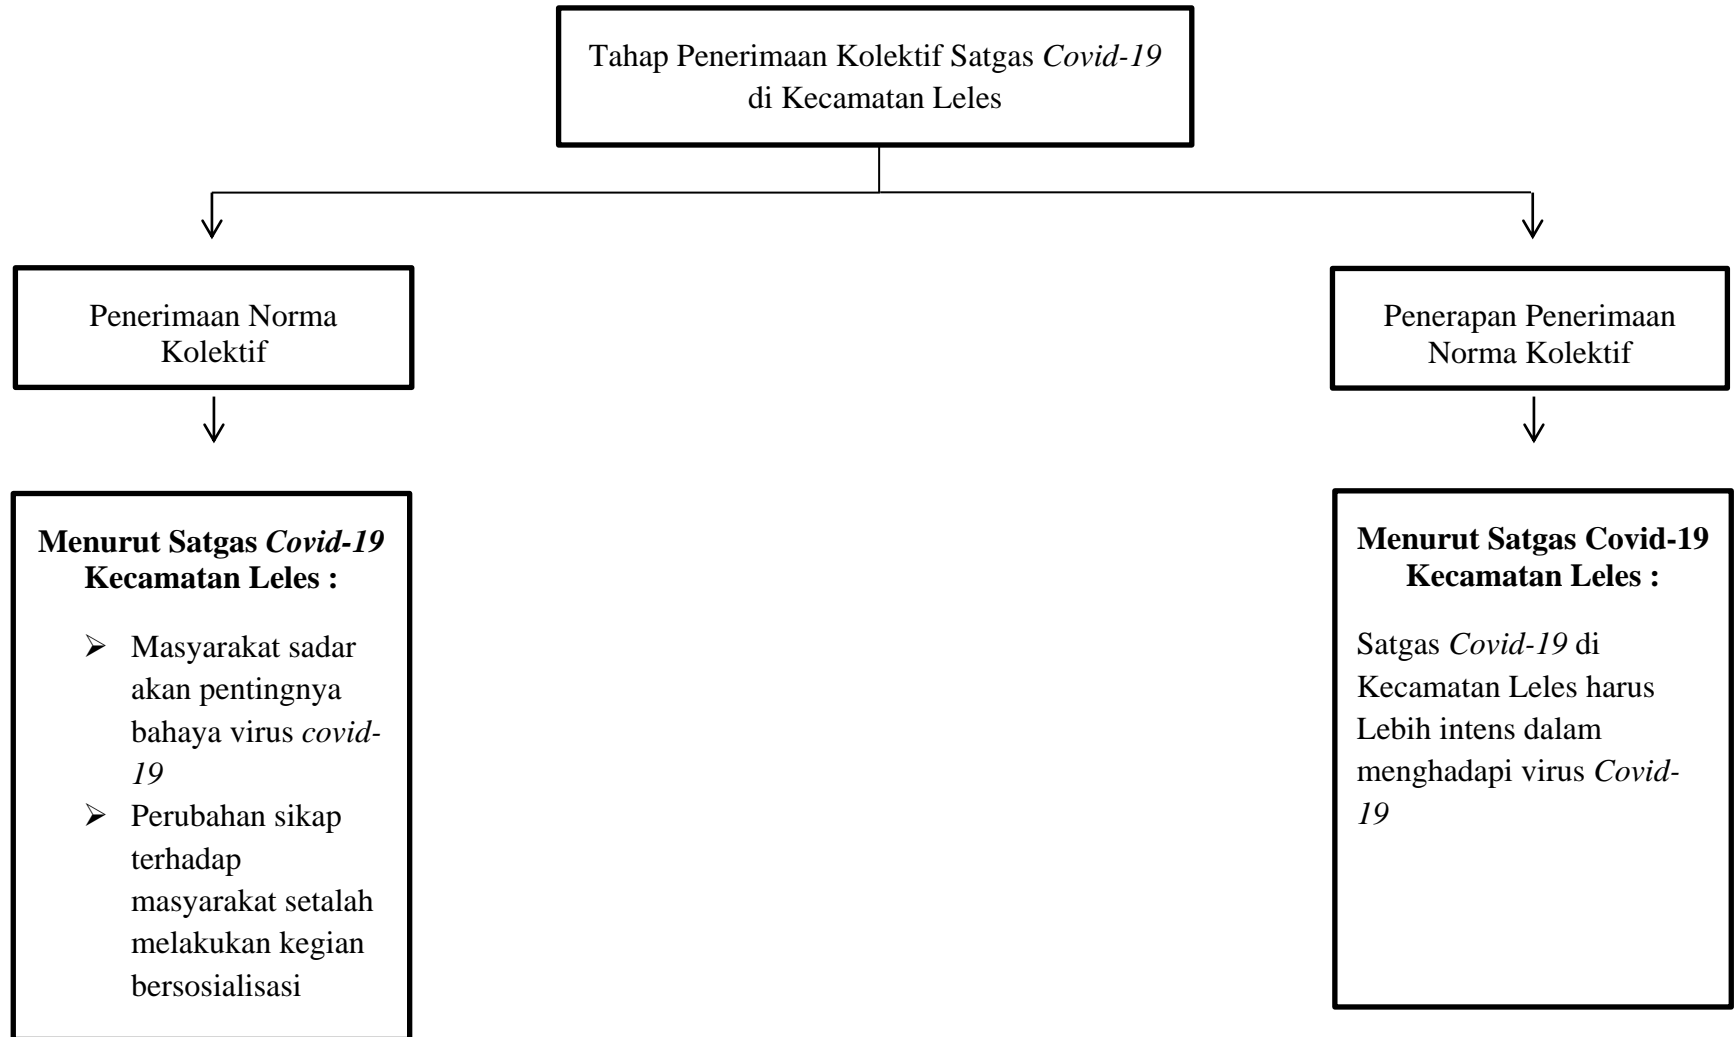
Tahap Penerimaan Kolektif Satgas *Covid-19* di Kecamatan Leles

Penerimaan Norma Kolektif

**Menurut Satgas *Covid-19* Kecamatan Leles :**

- Masyarakat sadar akan pentingnya bahaya virus *covid-19*
- Perubahan sikap terhadap masyarakat setalah melakukan kegian bersosialisasi

Penerapan Penerimaan Norma Kolektif

**Menurut Satgas Covid-19 Kecamatan Leles :**

Satgas *Covid-19* di Kecamatan Leles harus Lebih intens dalam menghadapi virus *Covid-19*